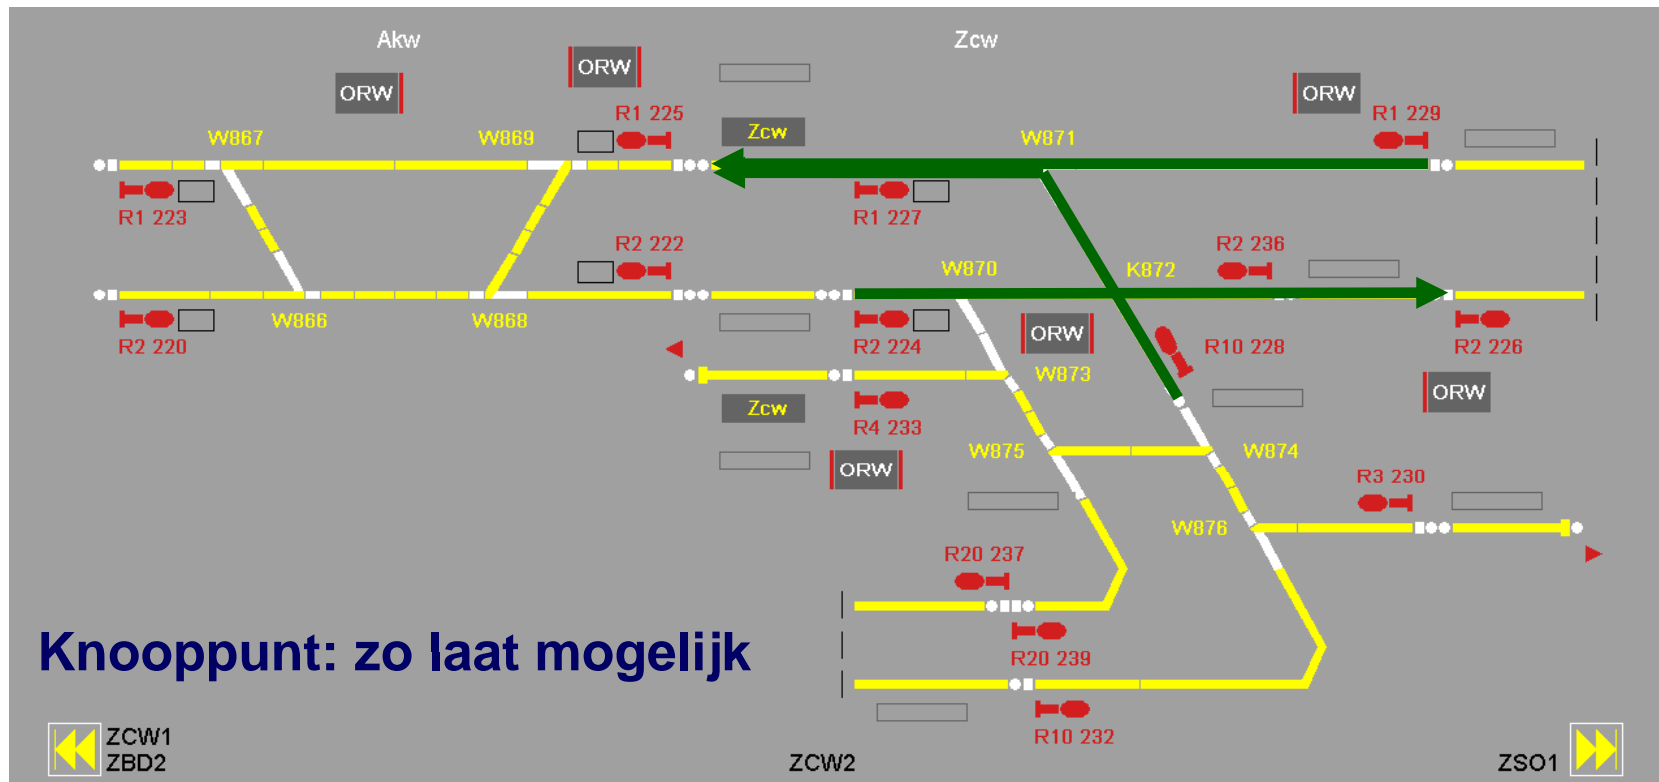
Akw

Zcw

ORW

ORW

ORW

W867

W869

R1 225

Zcw

W871

R1 229

R1 223

R1 227

R2 222

R2 236

W870

K872

W866

W868

R2 220

R2 224

ORW

R10 228

R2 226

W873

ORW

Zcw

R4 233

W875

W874

ORW

R3 230

W876

R20 237

Knooppunt: zo laat mogelijk

R20 239

R10 232

ZCW1
ZBD2

ZCW2

ZSO1